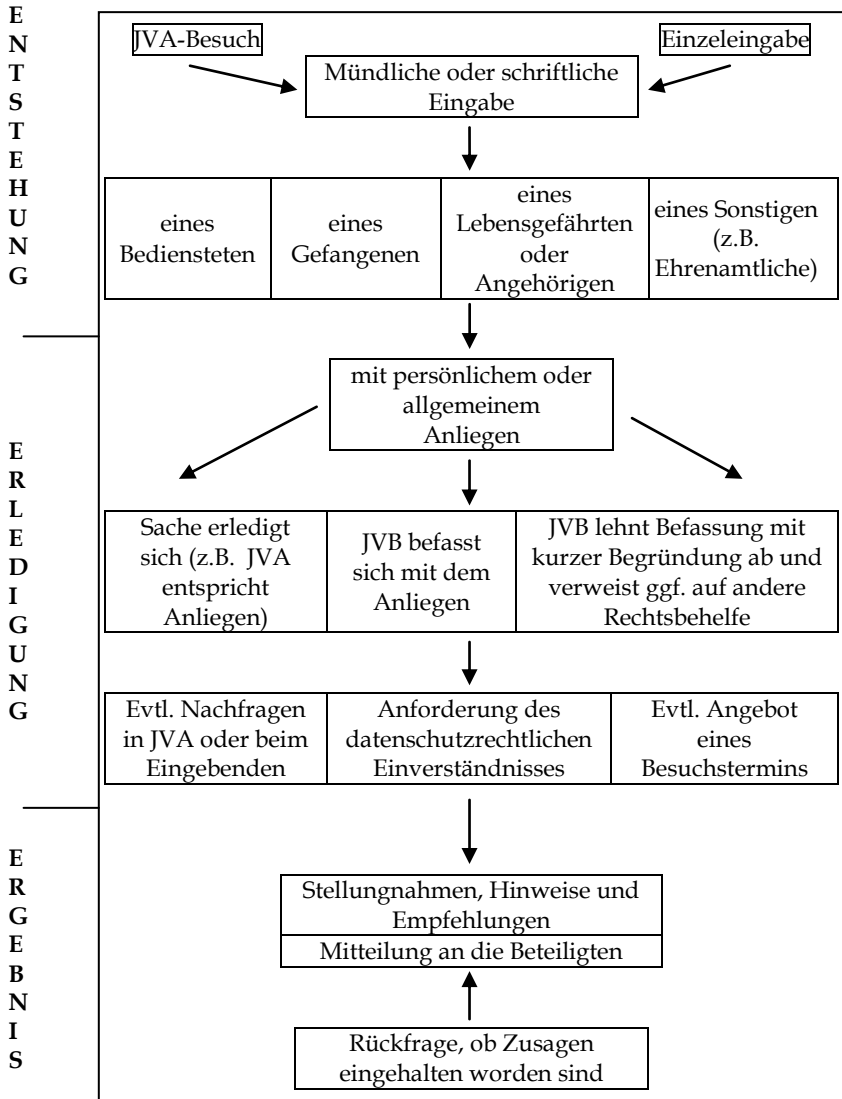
E N T S T E H U N G

JVA-Besuch

Einzeleingabe

Mündliche oder schriftliche Eingabe

| eines Bediensteten | eines Gefangenen | eines Lebensgefährten oder Angehörigen | eines Sonstigen (z.B. Ehrenamtliche) |
|---|---|---|---|

E R L E D I G U N G

mit persönlichem oder allgemeinem Anliegen

| Sache erledigt sich (z.B. JVA entspricht Anliegen) | JVB befasst sich mit dem Anliegen | JVB lehnt Befassung mit kurzer Begründung ab und verweist ggf. auf andere Rechtsbehelfe |
|---|---|---|

| Evtl. Nachfragen in JVA oder beim Eingebenden | Anforderung des datenschutzrechtlichen Einverständnisses | Evtl. Angebot eines Besuchstermins |
|---|---|---|

E R G E B N I S

Stellungnahmen, Hinweise und Empfehlungen

Mitteilung an die Beteiligten

Rückfrage, ob Zusagen eingehalten worden sind